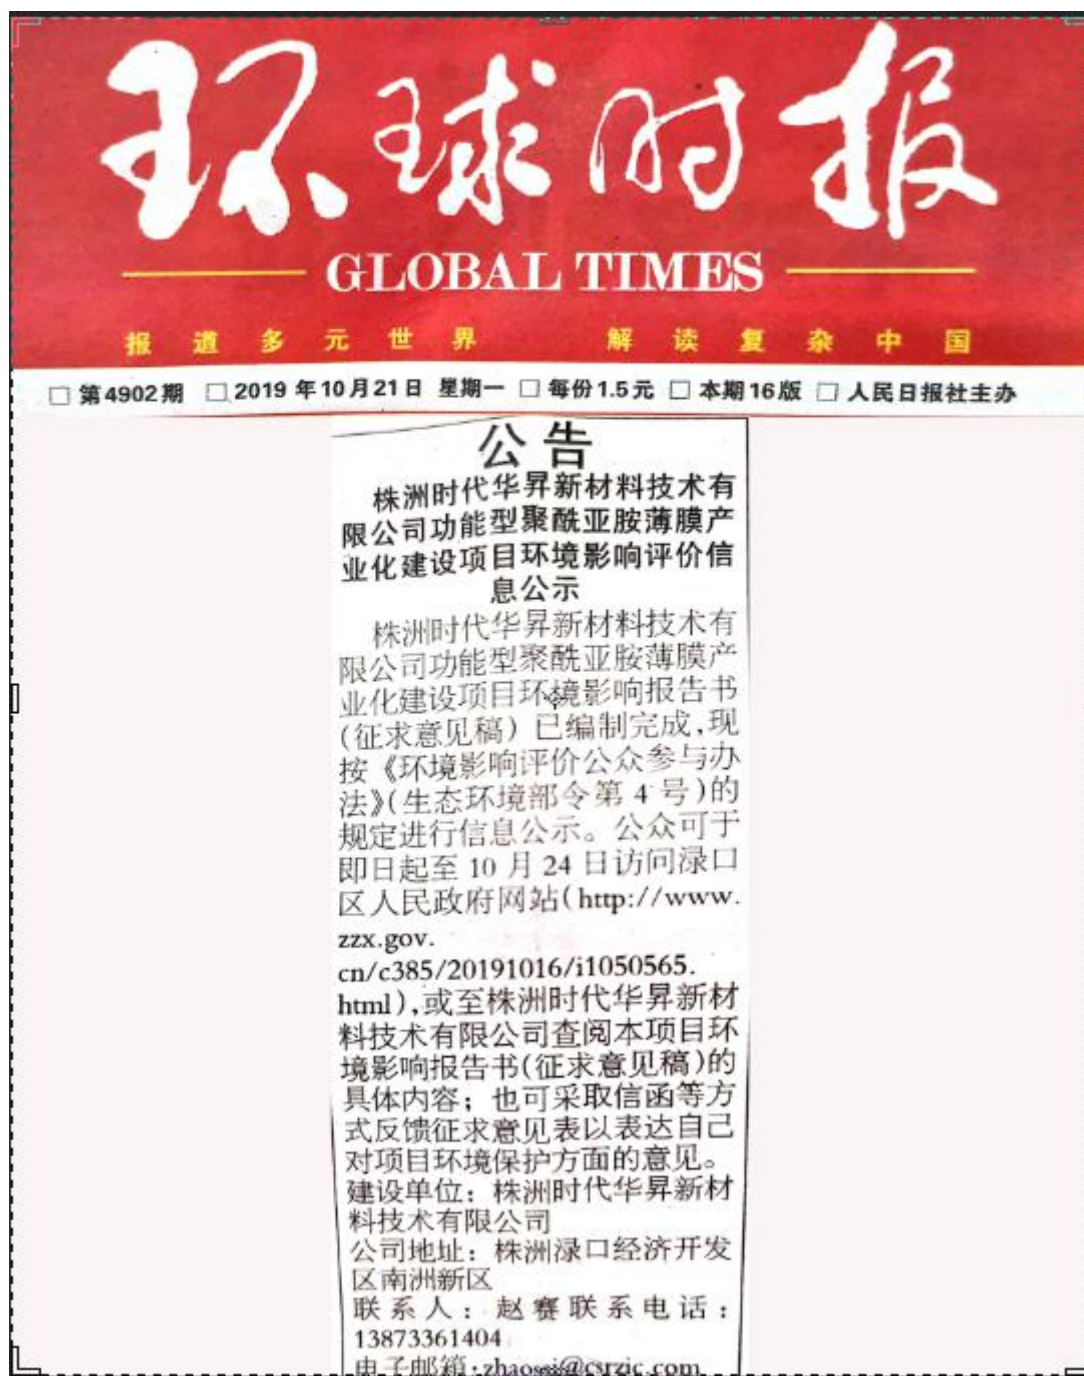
环球时报
GLOBAL TIMES
报道多元世界 解读复杂中国

□ 第4902期 □ 2019年10月21日 星期一 □ 每份1.5元 □ 本期16版 □ 人民日报社主办

公告

株洲时代华昇新材料技术有限公司功能型聚酰亚胺薄膜产业化建设项目环境影响评价信息公示

株洲时代华昇新材料技术有限公司功能型聚酰亚胺薄膜产业化建设项目环境影响报告书(征求意见稿)已编制完成,现按《环境影响评价公众参与办法》(生态环境部令第4号)的规定进行信息公示。公众可于即日起至10月24日访问渌口区人民政府网站(http://www.zzx.gov.cn/c385/20191016/i1050565.html),或至株洲时代华昇新材料技术有限公司查阅本项目环境影响报告书(征求意见稿)的具体内容;也可采取信函等方式反馈征求意见表以表达自己对项目环境保护方面的意见。
建设单位:株洲时代华昇新材料技术有限公司
公司地址:株洲渌口经济开发区南洲新区
联系人:赵赛联系电话:13873361404
电子邮箱:zhaos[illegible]@csrzic.com